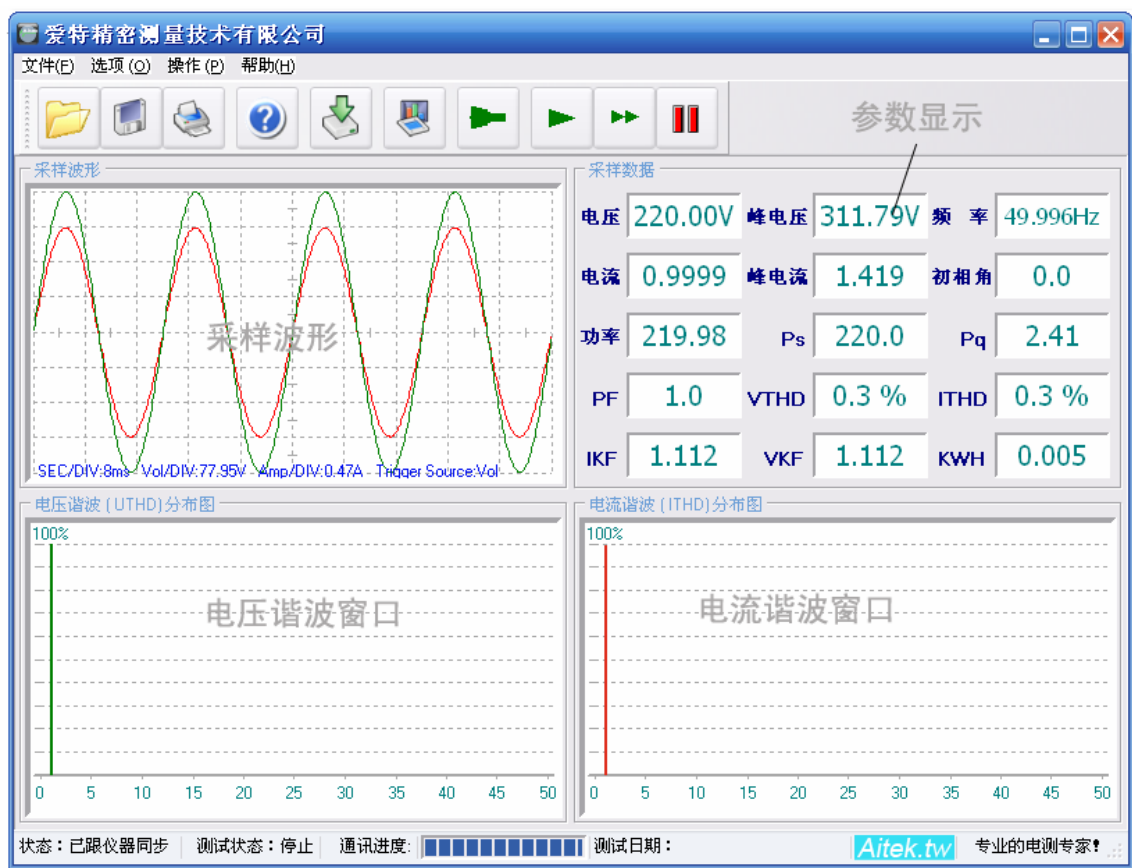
爱特精密测量技术有限公司

文件(F) 选项(O) 操作(P) 帮助(H)

参数显示

采样波形

采样波形

SEC/DIV:8ms Vol/DIV:77.95V Amp/DIV:0.47A Trigger Source:Vol

采样数据

| 电压 | 220.00V | 峰电压 | 311.79V | 频 率 | 49.996Hz |
|---|---|---|---|---|---|
| 电流 | 0.9999 | 峰电流 | 1.419 | 初相角 | 0.0 |
| 功率 | 219.98 | Ps | 220.0 | Pq | 2.41 |
| PF | 1.0 | VTHD | 0.3 % | ITHD | 0.3 % |
| IKF | 1.112 | VKF | 1.112 | KWH | 0.005 |

电压谐波 ( UTHD) 分布图

100%

电压谐波窗口

0 5 10 15 20 25 30 35 40 45 50

电流谐波 ( ITHD) 分布图

100%

电流谐波窗口

0 5 10 15 20 25 30 35 40 45 50

状态：已跟仪器同步 测试状态：停止 通讯进度: 测试日期： Aitek.tw 专业的电测专家!